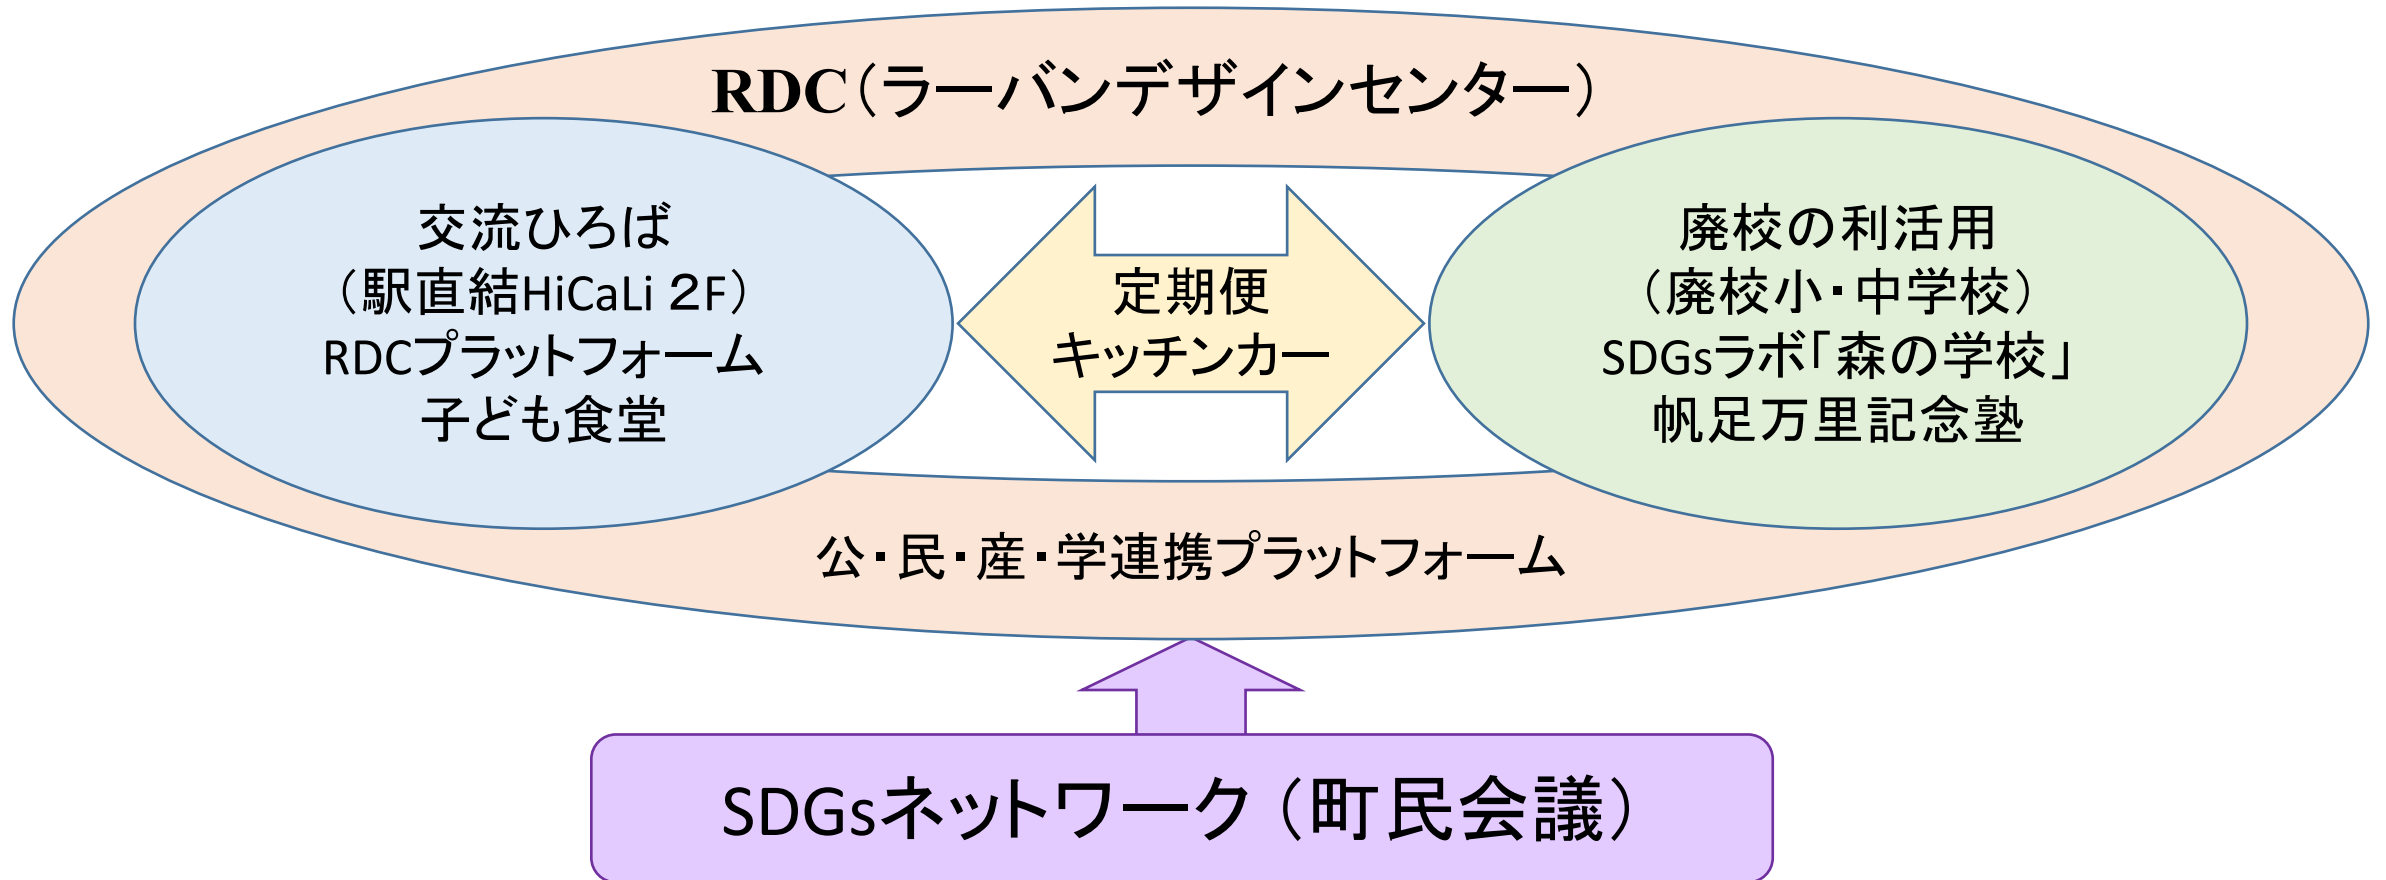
RDC（ラーバンデザインセンター）

交流ひろば
（駅直結HiCaLi 2F）
RDCプラットフォーム
子ども食堂

定期便
キッチンカー

廃校の利活用
（廃校小・中学校）
SDGsラボ「森の学校」
帆足万里記念塾

公・民・産・学連携プラットフォーム

SDGsネットワーク（町民会議）